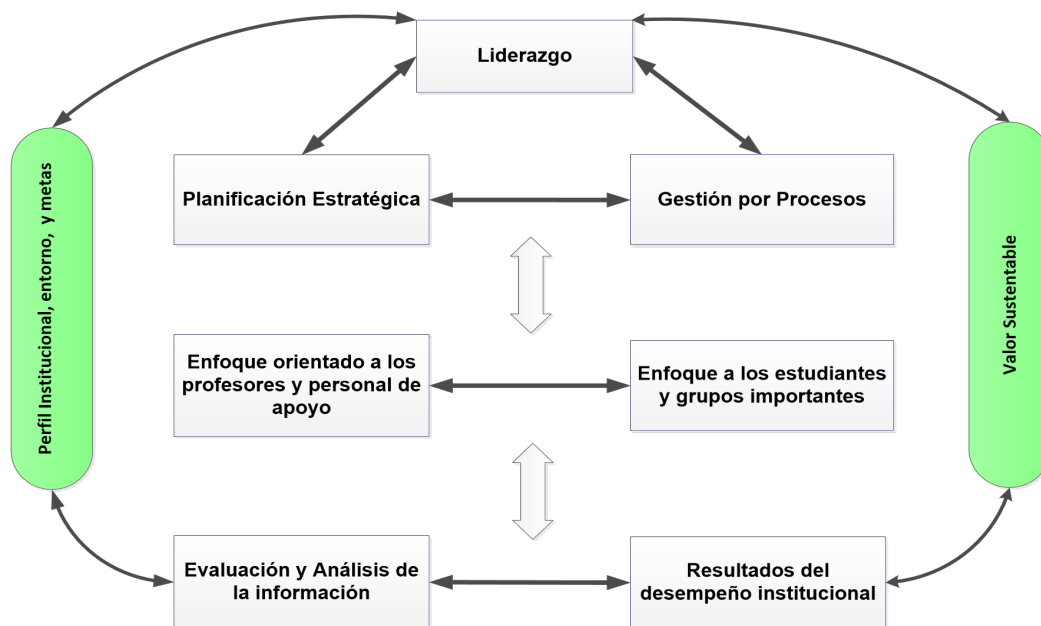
Liderazgo

Perfil Institucional, entorno, y metas

Planificación Estratégica

Gestión por Procesos

Valor Sustentable

Enfoque orientado a los profesores y personal de apoyo

Enfoque a los estudiantes y grupos importantes

Evaluación y Análisis de la información

Resultados del desempeño institucional